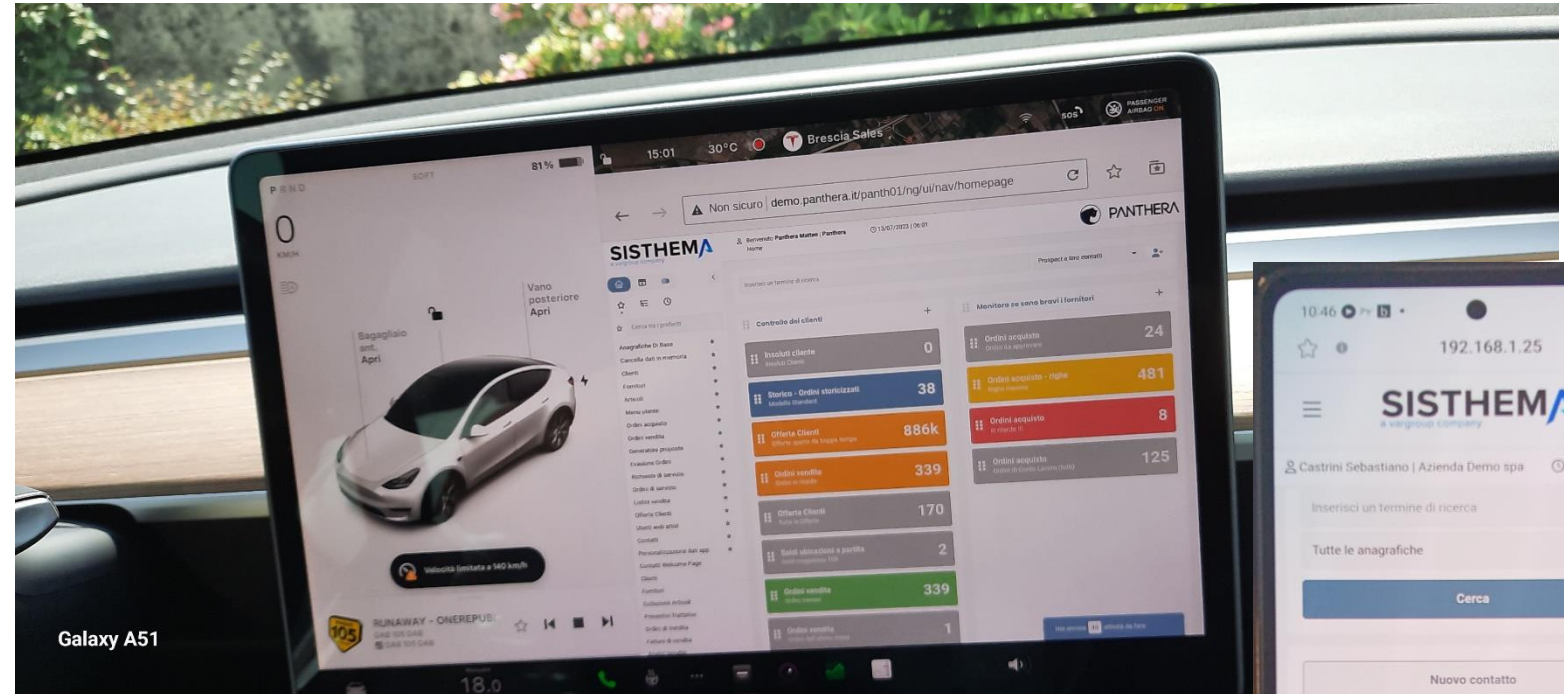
P R N D
SOFT
81%
0
KM/H
Vano posteriore
Apri
Bagagliaio ant.
Apri
Velocità limitata a 140 km/h
RUNAWAY - ONEREPUB
105
15:01
30°C
Brescia Sales
SOS
PASSENGER AIRBAG ON
Non sicuro demo.panthera.it/panth01/ng/ui/nav/homepage
PANTHERA
SISTHEMA
Benvenuto Panthera Matteo | Panthera
Home
Prospect a loro mandati
Inserisci un termine di ricerca
Cerca tra i preferiti
Anagrafiche Di Base
Cancella dati in memoria
Clienti
Fornitori
Articoli
Menu utente
Ordini acquisto
Ordini vendita
Generatore proposte
Evasione Ordini
Richieste di servizio
Ordini di servizio
Listini vendita
Offerte Clienti
Utenti web attivi
Contatti
Personalizzazione dati app
Contatti Welcome Page
Clienti
Fornitori
Collezioni Articoli
Controllo dei clienti
Insoluti cliente
Insoluti Clienti
0
Storico - Ordini storicizzati
Modello Standard
38
Offerte Clienti
886k
Ordini vendita
339
Offerte Clienti
170
2
Ordini vendita
339
Ordini vendita
1
Monitora se sono bravi i fornitori
Ordini acquisto
24
Ordini acquisto - righe
481
Ordini acquisto
8
Ordini acquisto
125
18.0
Galaxy A51
10:46
192.168.1.25
SISTHEM
a vargroup company
Castrini Sebastiano | Azienda Demo spa
Inserisci un termine di ricerca
Tutte le anagrafiche
Cerca
Nuovo contatto